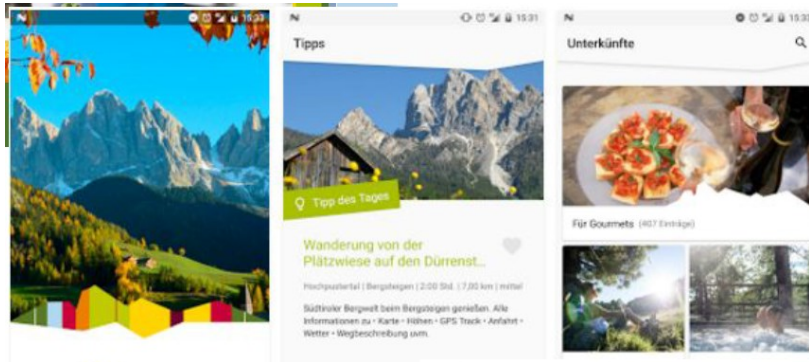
N 15:31

N 15:31

Tipps

Tipp des Tages

Wanderung von der Plätzwiese auf den Dürrenst...

Hochpustertal | Bergsteigen | 2:00 Std. | 7,00 km | mittel

Südtiroler Bergwelt beim Bergsteigen genießen. Alle Informationen zu • Karte • Höhen • GPS Track • Anfahrt • Wetter • Wegbeschreibung uvm.

N 15:31

Unterkünfte

Für Gourmets (407 Einträge)